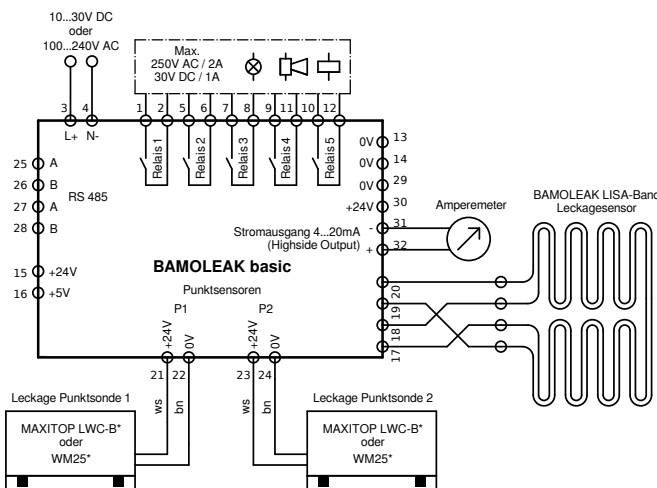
10...30V DC
oder
100...240V AC

Max.
250V AC / 2A
30V DC / 1A

3 4
L+ N-

1 2 5 6 7 8 9 11 10 12

Relais 1
Relais 2
Relais 3
Relais 4
Relais 5

0V 13
0V 14
0V 29
+24V 30
- 31
+ 32

25 A
26 B
27 A
28 B
RS 485

15 +24V
16 +5V

Amperemeter

BAMOLEAK LISA-Band
Leckagesensor

Stromausgang 4...20mA
(Highside Output)

BAMOLEAK basic

Punktsensoren
P1 P2
+24V 0V +24V 0V
21 22 23 24

20
19
18
17

ws bn ws bn

Leckage Punktsonde 1
MAXITOP LWC-B*
oder
WM25*

Leckage Punktsonde 2
MAXITOP LWC-B*
oder
WM25*